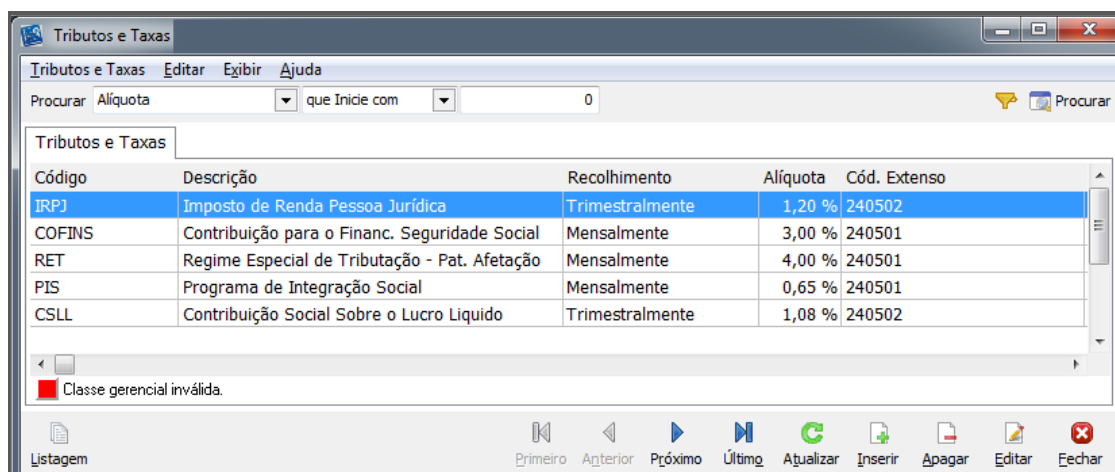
Tributos e Taxas

Tributos e Taxas Editar Exibir Ajuda

Procurar Alíquota que Inicie com 0 Procurar

Tributos e Taxas

| Código | Descrição | Recolhimento | Alíquota | Cód. Extenso |
|---|---|---|---|---|
| IRPJ | Imposto de Renda Pessoa Jurídica | Trimestralmente | 1,20 % | 240502 |
| COFINS | Contribuição para o Financ. Seguridade Social | Mensalmente | 3,00 % | 240501 |
| RET | Regime Especial de Tributação - Pat. Afetação | Mensalmente | 4,00 % | 240501 |
| PIS | Programa de Integração Social | Mensalmente | 0,65 % | 240501 |
| CSLL | Contribuição Social Sobre o Lucro Liquido | Trimestralmente | 1,08 % | 240502 |

Classe gerencial inválida.

Listagem Primeiro Anterior Próximo Último Atualizar Inserir Apagar Editar Fechar